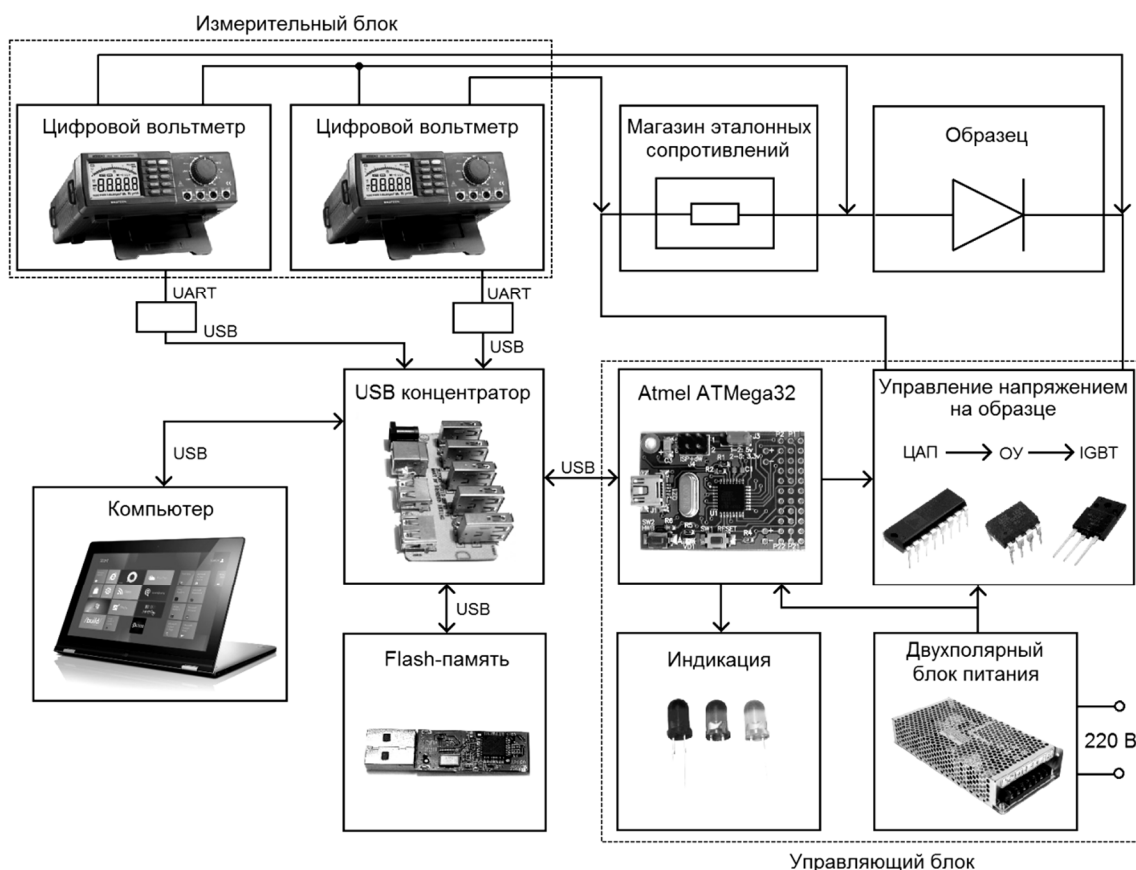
Измерительный блок

Цифровой вольтметр

Цифровой вольтметр

Магазин эталонных сопротивлений

Образец

UART

USB

UART

USB

USB концентратор

Atmel ATMega32

Управление напряжением на образце

ЦАП ⟶ ОУ ⟶ IGBT

USB

USB

Компьютер

USB

Flash-память

Индикация

Двухполярный блок питания

220 В

Управляющий блок